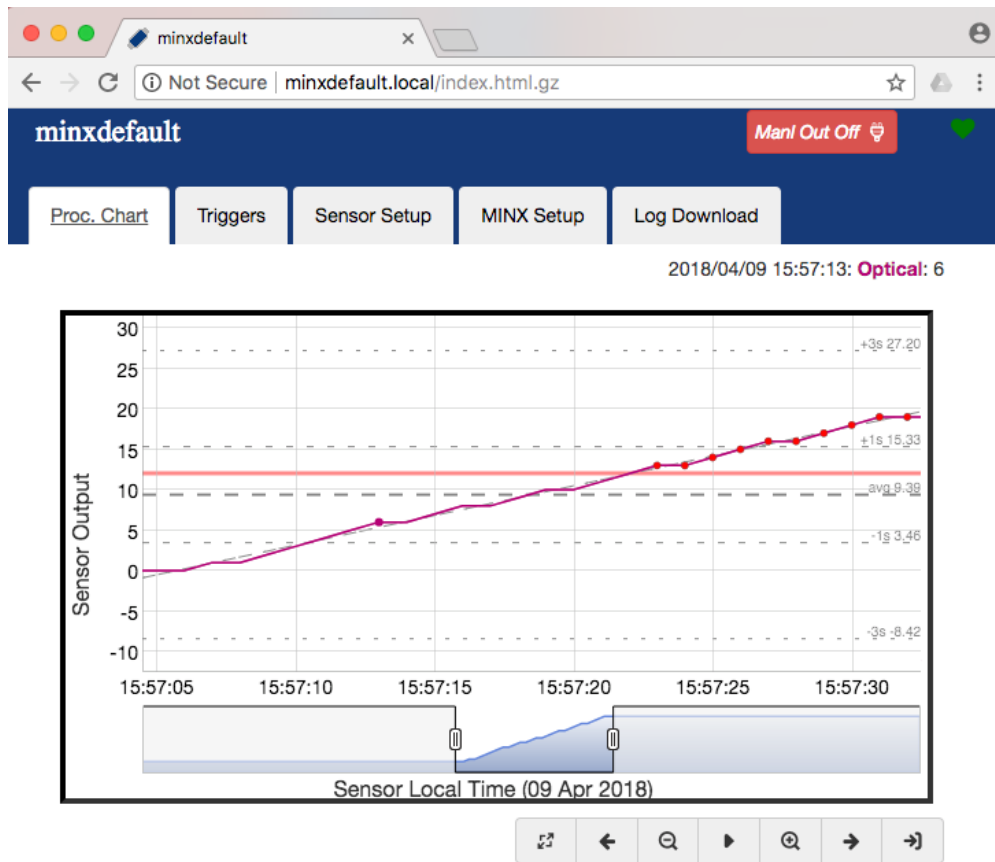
minxdefault

Not Secure | minxdefault.local/index.html.gz

minxdefault

Manl Out Off

Proc. Chart | Triggers | Sensor Setup | MINX Setup | Log Download

2018/04/09 15:57:13: Optical: 6

30
25
20
15
10
5
0
-5
-10

Sensor Output

+3s 27.20
+1s 15.33
avg 9.39
-1s 3.46
-3s -8.42

15:57:05 15:57:10 15:57:15 15:57:20 15:57:25 15:57:30

Sensor Local Time (09 Apr 2018)